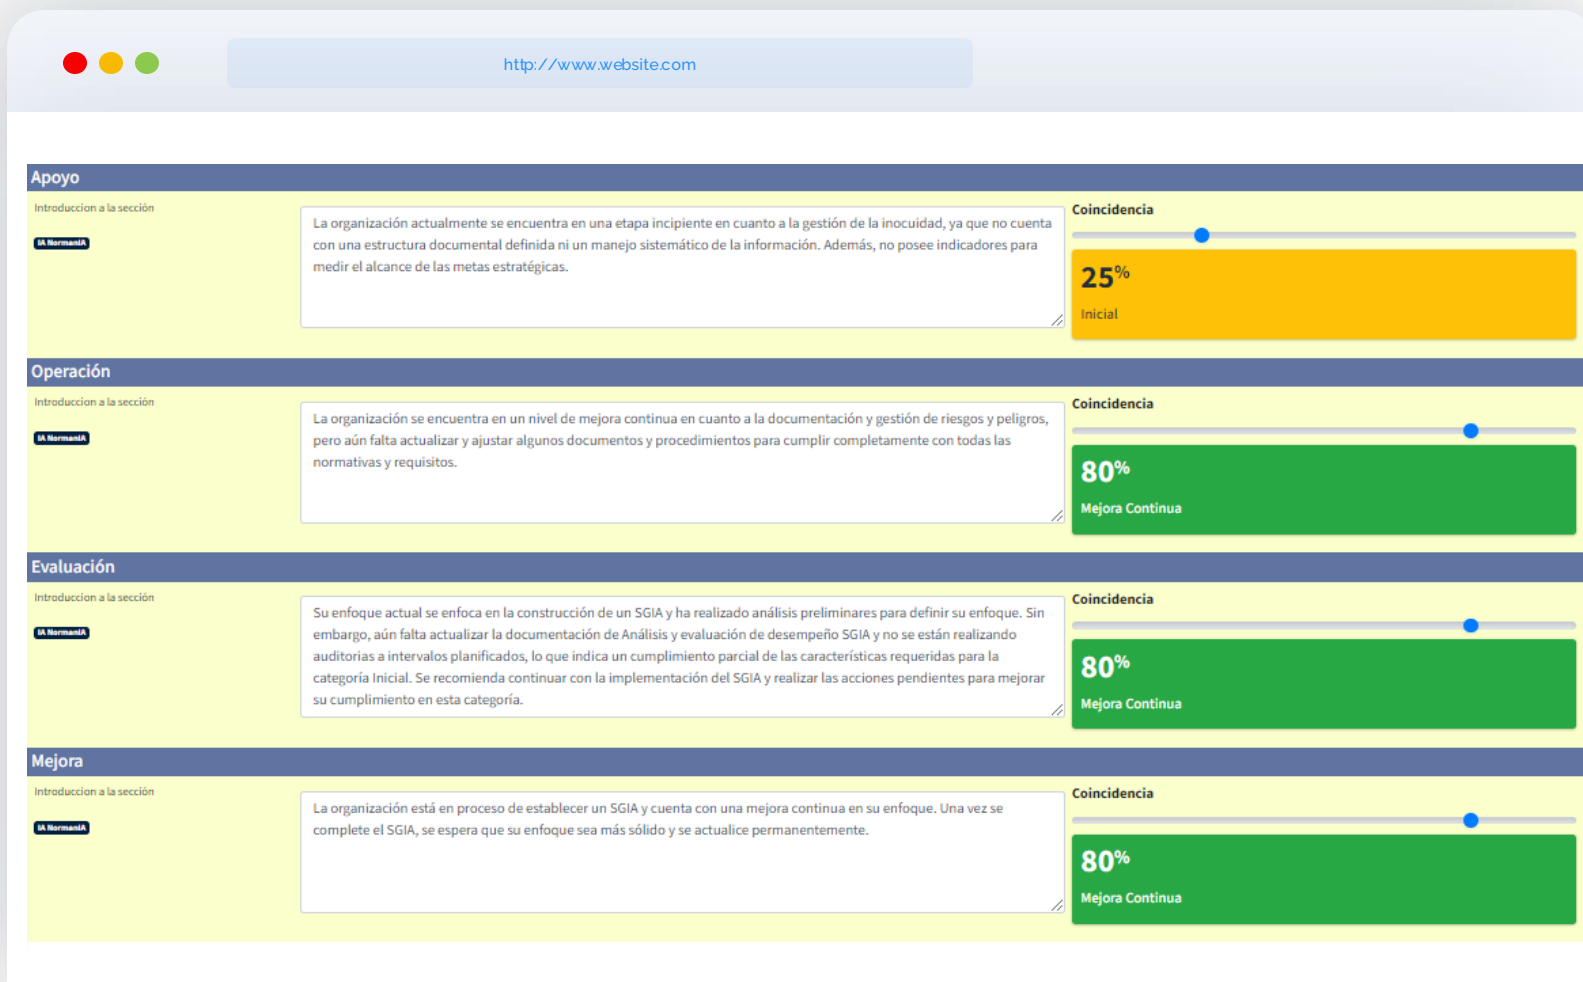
http://www.website.com

Apoyo

Introduccion a la sección

IA NormanIA

La organización actualmente se encuentra en una etapa incipiente en cuanto a la gestión de la inocuidad, ya que no cuenta con una estructura documental definida ni un manejo sistemático de la información. Además, no posee indicadores para medir el alcance de las metas estratégicas.

Coincidencia

25%

Inicial

Operación

Introduccion a la sección

IA NormanIA

La organización se encuentra en un nivel de mejora continua en cuanto a la documentación y gestión de riesgos y peligros, pero aún falta actualizar y ajustar algunos documentos y procedimientos para cumplir completamente con todas las normativas y requisitos.

Coincidencia

80%

Mejora Continua

Evaluación

Introduccion a la sección

IA NormanIA

Su enfoque actual se enfoca en la construcción de un SGIA y ha realizado análisis preliminares para definir su enfoque. Sin embargo, aún falta actualizar la documentación de Análisis y evaluación de desempeño SGIA y no se están realizando auditorias a intervalos planificados, lo que indica un cumplimiento parcial de las características requeridas para la categoría Inicial. Se recomienda continuar con la implementación del SGIA y realizar las acciones pendientes para mejorar su cumplimiento en esta categoría.

Coincidencia

80%

Mejora Continua

Mejora

Introduccion a la sección

IA NormanIA

La organización está en proceso de establecer un SGIA y cuenta con una mejora continua en su enfoque. Una vez se complete el SGIA, se espera que su enfoque sea más sólido y se actualice permanentemente.

Coincidencia

80%

Mejora Continua